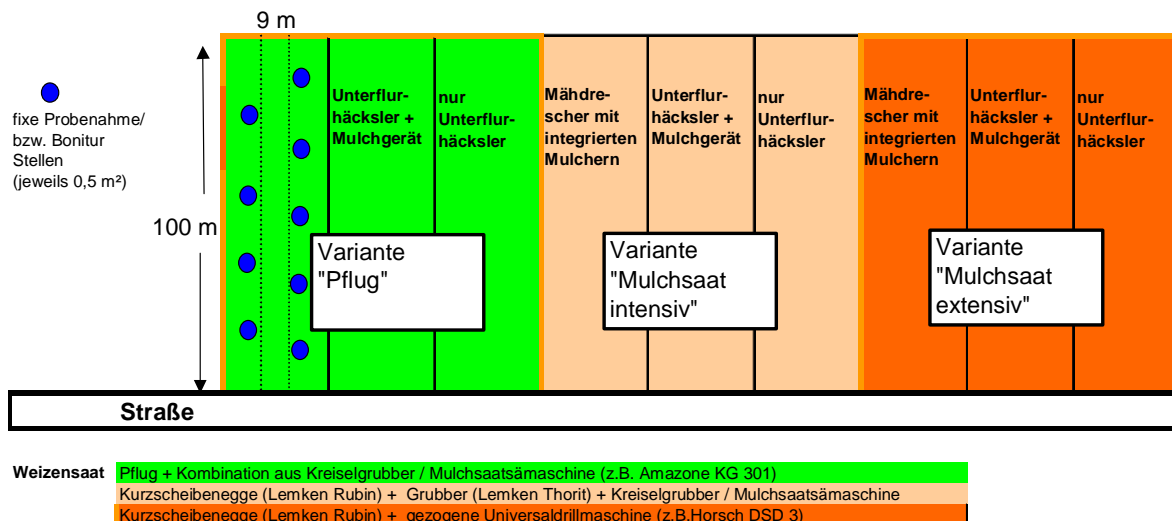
9 m

fixe Probenahme/ bzw. Bonitur Stellen (jeweils 0,5 m²)

100 m

Unterflurhäcksler + Mulchgerät

nur Unterflurhäcksler

Mähdrescher mit integrierten Mulchern

Unterflurhäcksler + Mulchgerät

nur Unterflurhäcksler

Mähdrescher mit integrierten Mulchern

Unterflurhäcksler + Mulchgerät

nur Unterflurhäcksler

Variante "Pflug"

Variante "Mulchsaat intensiv"

Variante "Mulchsaat extensiv"

Straße

Weizensaat Pflug + Kombination aus Kreiselgrubber / Mulchsaatsämaschine (z.B. Amazone KG 301)
Kurzscheibenegge (Lemken Rubin) + Grubber (Lemken Thorit) + Kreiselgrubber / Mulchsaatsämaschine
Kurzscheibenegge (Lemken Rubin) + gezogene Universaldrillmaschine (z.B.Horsch DSD 3)